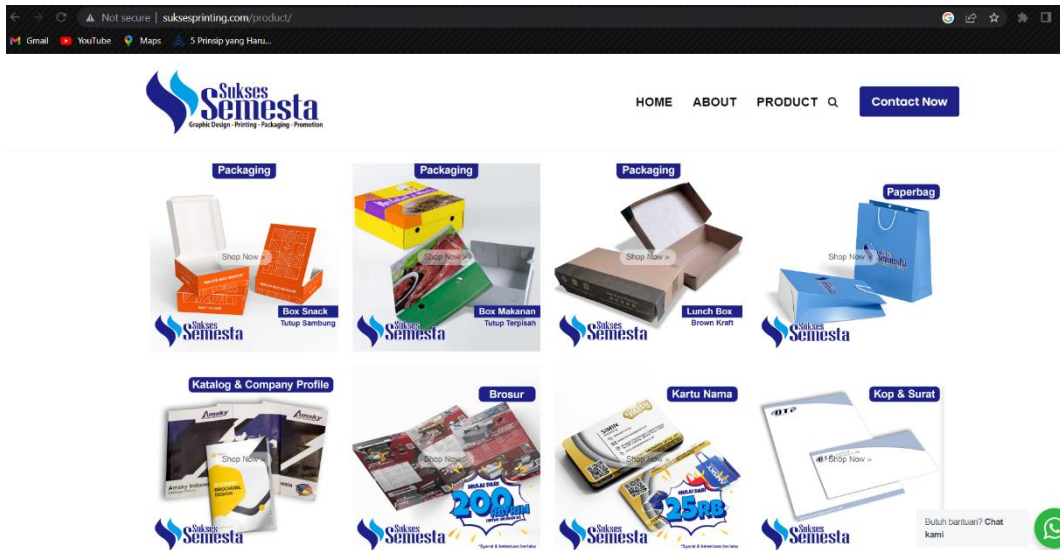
Not secure | suksesprinting.com/product/

Gmail YouTube Maps 5 Prinsip yang Haru...

Sukses Semesta
Graphic Design · Printing · Packaging · Promotion

HOME ABOUT PRODUCT Contact Now

Packaging
Shop Now >
Box Snack
Tutup Sambung
Sukses Semesta

Packaging
Shop Now >
Box Makanan
Tutup Terpisah
Sukses Semesta

Packaging
Shop Now >
Lunch Box
Brown Kraft
Sukses Semesta

Paperbag
Shop Now >
Sukses Semesta

Katalog & Company Profile
Shop Now >
Sukses Semesta

Brosur
Shop Now >
MULAI DARI 200 RIBUAN
Sukses Semesta
*Syarat & ketentuan berlaku

Kartu Nama
Shop Now >
MULAI DARI 25RB
Sukses Semesta
*Syarat & ketentuan berlaku

Kop & Surat
Shop Now >
Sukses Semesta

Butuh bantuan? Chat kami